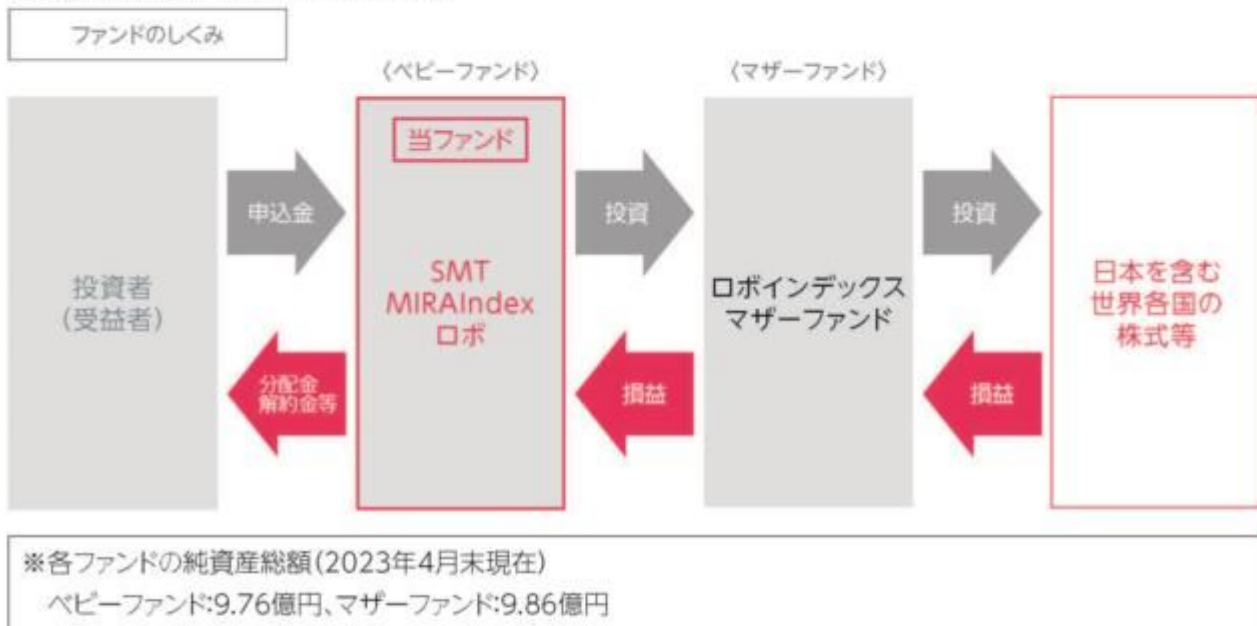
ファンドのしくみ

〈ベビーファンド〉

〈マザーファンド〉

投資者
(受益者)

申込金

分配金
解約金等

当ファンド

SMT
MIRAIndex
ロボ

投資

損益

ロボインデックス
マザーファンド

投資

損益

日本を含む
世界各国の
株式等

※各ファンドの純資産総額(2023年4月末現在)
ベビーファンド:9.76億円、マザーファンド:9.86億円